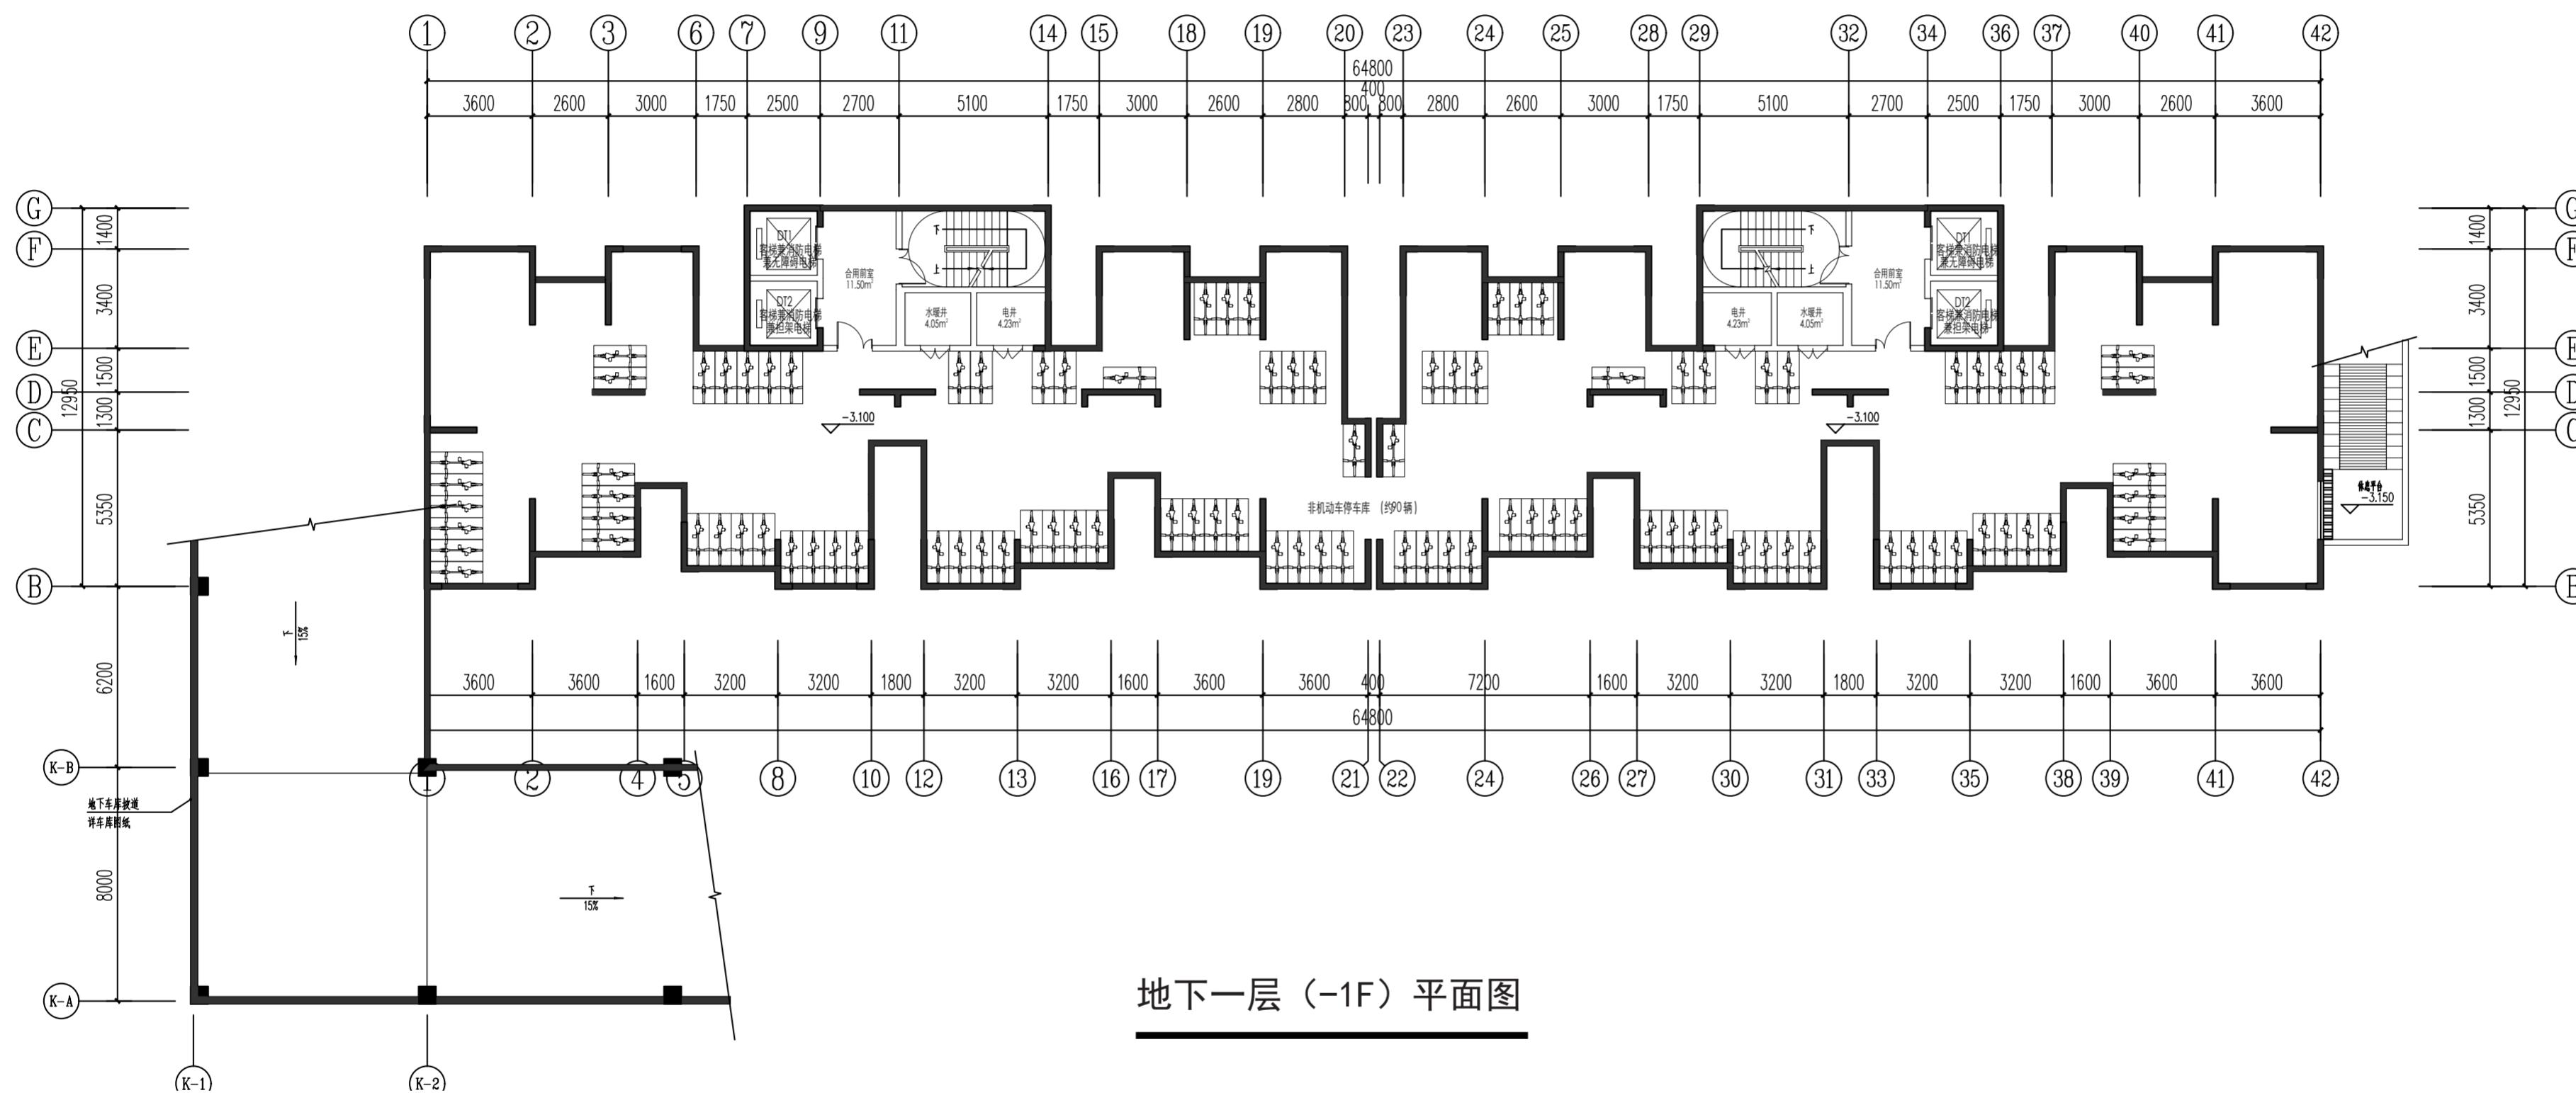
1 2 3 6 7 9 11 14 15 18 19 20 23 24 25 28 29 32 34 36 37 40 41 42

64800
400

| 3600 | 2600 | 3000 | 1750 | 2500 | 2700 | 5100 | 1750 | 3000 | 2600 | 2800 | 800 | 800 | 2800 | 2600 | 3000 | 1750 | 5100 | 2700 | 2500 | 1750 | 3000 | 2600 | 3600 |
|---|---|---|---|---|---|---|---|---|---|---|---|---|---|---|---|---|---|---|---|---|---|---|---|

G F E D C B
1400 3400 1500 1300 5350 12950

DT1 客梯兼消防电梯兼无障碍电梯
DT2 客梯兼消防电梯兼担架电梯
合用前室 11.50m²
水暖井 4.05m²
电井 4.23m²
下
上

DT1 客梯兼消防电梯兼无障碍电梯
DT2 客梯兼消防电梯兼担架电梯
合用前室 11.50m²
电井 4.23m²
水暖井 4.05m²
下
上

-3.100
-3.100
非机动车停车库（约90辆）
休息平台 -3.150

| 3600 | 3600 | 1600 | 3200 | 3200 | 1800 | 3200 | 3200 | 1600 | 3600 | 3600 | 400 | 7200 | 1600 | 3200 | 3200 | 1800 | 3200 | 3200 | 1600 | 3600 | 3600 |
|---|---|---|---|---|---|---|---|---|---|---|---|---|---|---|---|---|---|---|---|---|---|

64800

1 2 4 5 8 10 12 13 16 17 19 21 22 24 26 27 30 31 33 35 38 39 41 42

6200 8000
K-B K-A K-1 K-2
下 15%
下 15%
地下车库坡道
详车库图纸

地下一层（-1F）平面图